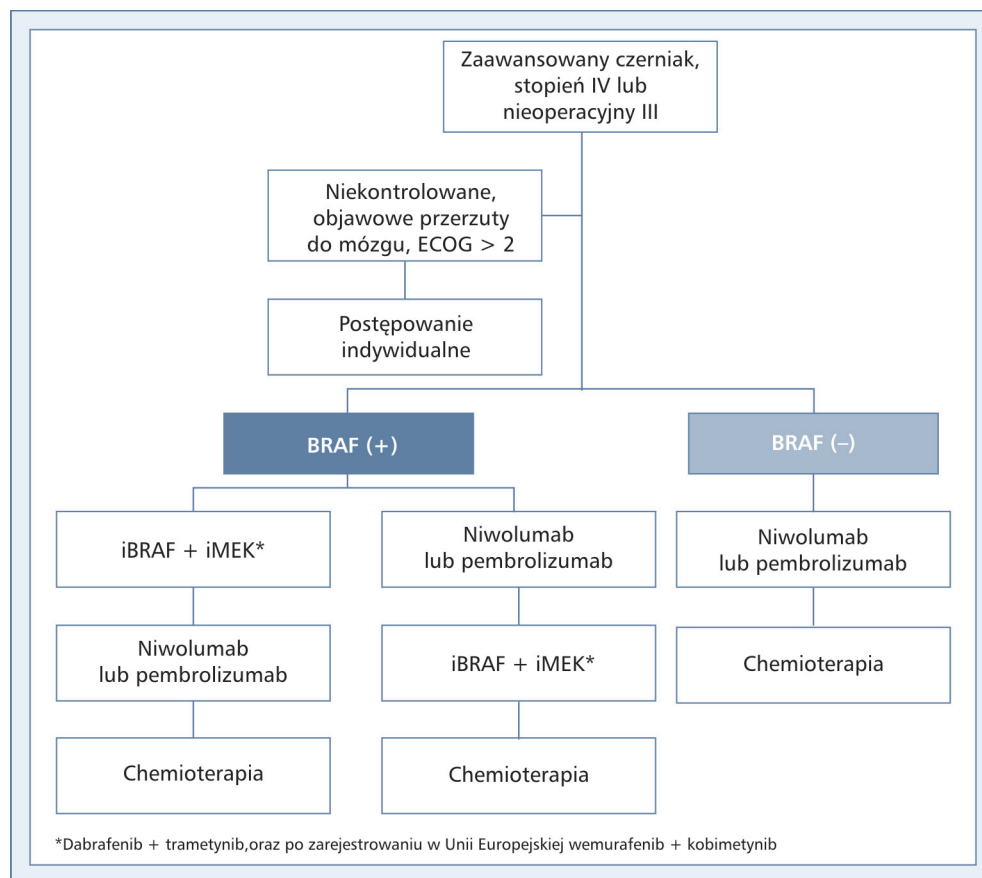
Zaawansowany czerniak, stopień IV lub nieoperacyjny III

Niekontrolowane, objawowe przerzuty do mózgu, ECOG > 2

Postępowanie indywidualne

BRAF (+)

BRAF (–)

iBRAF + iMEK*

Niwolumab lub pembrolizumab

Niwolumab lub pembrolizumab

Niwolumab lub pembrolizumab

iBRAF + iMEK*

Chemioterapia

Chemioterapia

Chemioterapia

*Dabrafenib + trametynib,oraz po zarejestrowaniu w Unii Europejskiej wemurafenib + kobimetynib